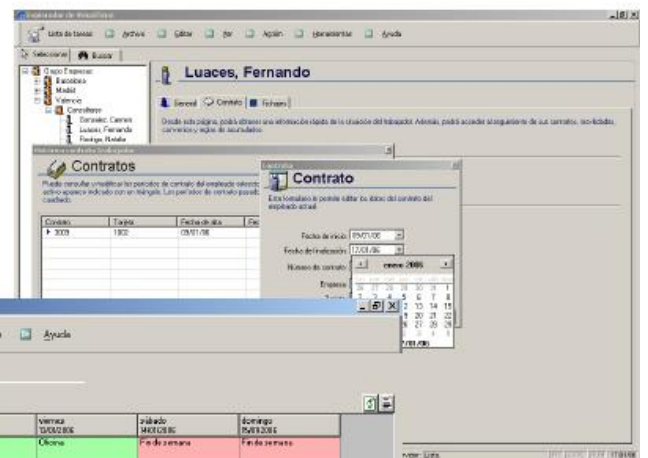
Explorador de Recursos

Lista de tareas | Archivo | Editar | Ver | Acción | Herramientas | Ayuda

Seleccionar | Buscar

Grupo Empresas
Barcelona
Madrid
Valencia
Consultores
González, Carmen
Luaces, Fernando
Rodrigo, Rafaela

Luaces, Fernando

General | Contrato | Fichajes

Desde esta página, podrá obtener una información rápida de la situación del trabajador. Además, podrá acceder al seguimiento de sus contratos, incidencias, convenios y reglas de acumulados.

Contratos

Puede consultar o modificar los periodos de contrato del empleado seleccionado. El contrato activo aparece indicado con un triángulo. Los periodos de contrato pasados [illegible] cuadrado.

| Contrato | Tarjeta | Fecha de alta | Fe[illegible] |
|---|---|---|---|
| 2009 | 1302 | 09/01/06 | |

Contrato

Contrato

Este formulario le permite editar los datos del contrato del empleado actual.

Fecha de inicio: 09/01/06
Fecha de finalización: 12/01/06
Número de contrato:
Empresa:

enero 2006

Ayuda

| viernes 13/01/2006 | sábado 14/01/2006 | domingo 15/01/2006 |
|---|---|---|
| Oficina | Fin de semana | Fin de semana |

Vista: Lista